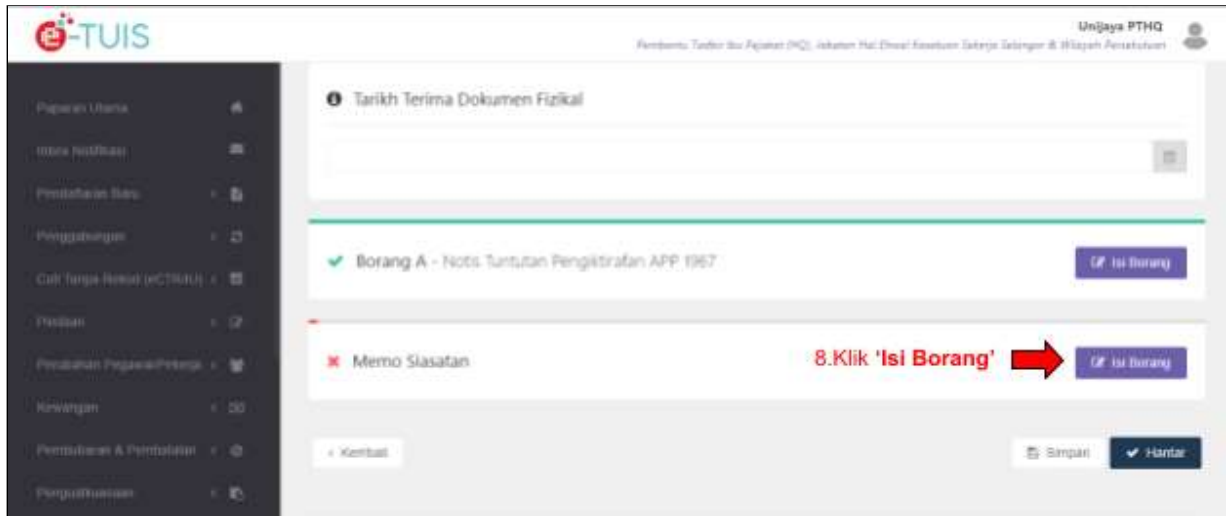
e-TUIS

Unijaya PTHQ

Pembantu Tadbir Ibu Pejabat (HQ), Jabatan Hal Ehwal Kesatuan Sekerja Selangor & Wilayah Persekutuan

Paparan Utama

Inbox Notifikasi

Pendaftaran Baru

Penggabungan

Cuti Tanpa Rekod (eCTRAU)

Pindaan

Perubahan Pegawai/Pekerja

Kewangan

Pembubaran & Pembatalan

Pengauditan

Tarikh Terima Dokumen Fizikal

Borang A - Notis Tuntutan Pengiktirafan APP 1967

Isi Borang

Memo Siasatan

8.Klik 'Isi Borang'

Isi Borang

‹ Kembali

Simpan

Hantar